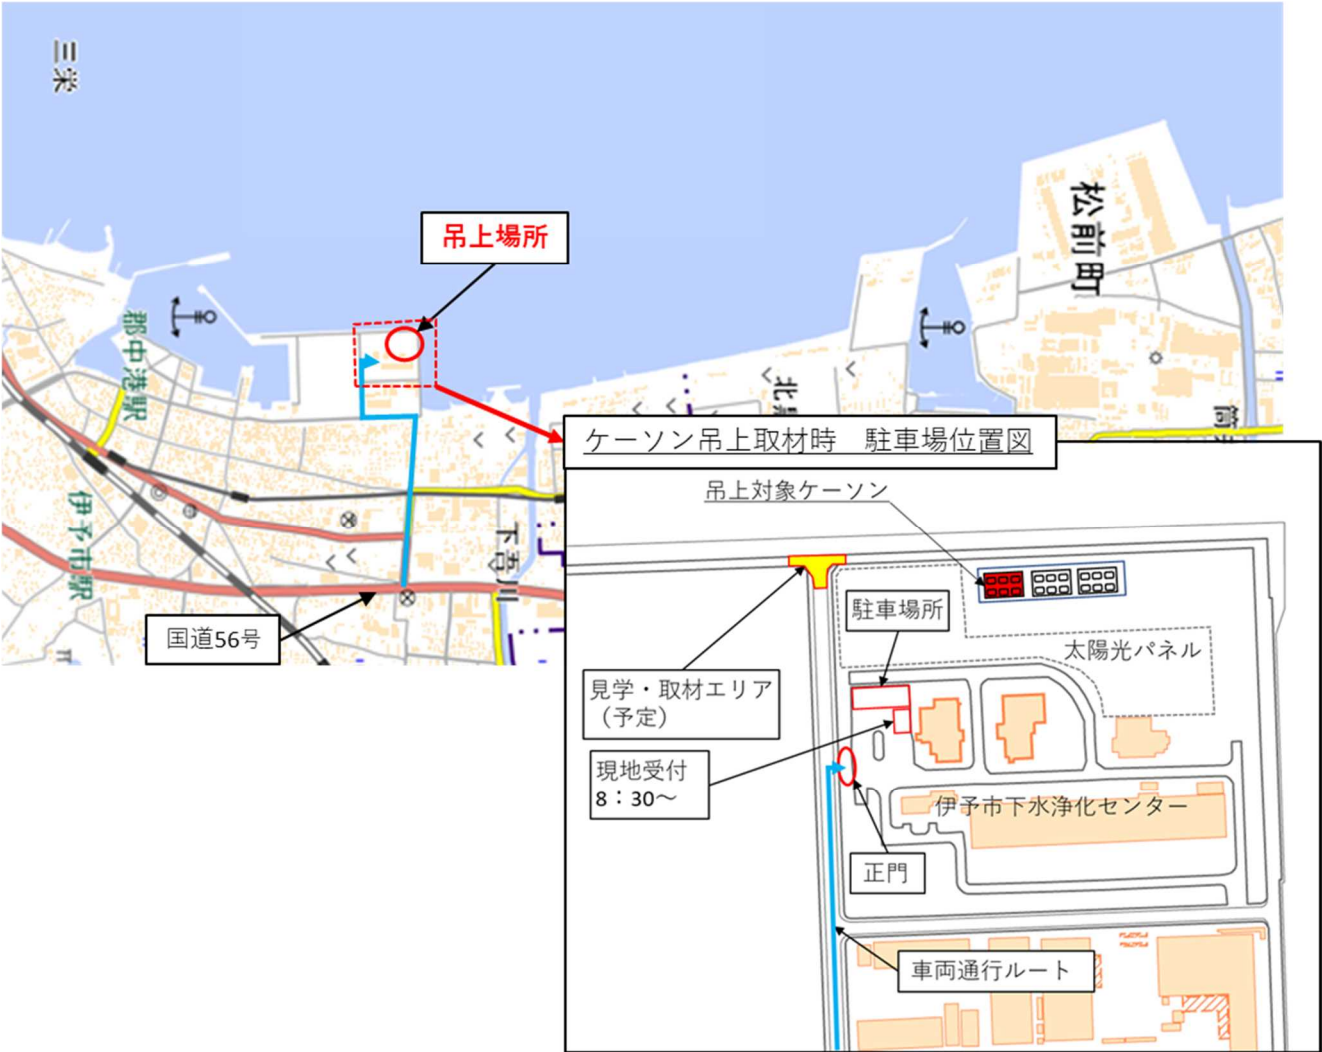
三栄

松前町

吊上場所

郡中港駅

伊予市駅

北

下吾川

国道56号

ケーソン吊上取材時　駐車場位置図

吊上対象ケーソン

駐車場所

太陽光パネル

見学・取材エリア（予定）

現地受付
8：30～

伊予市下水浄化センター

正門

車両通行ルート